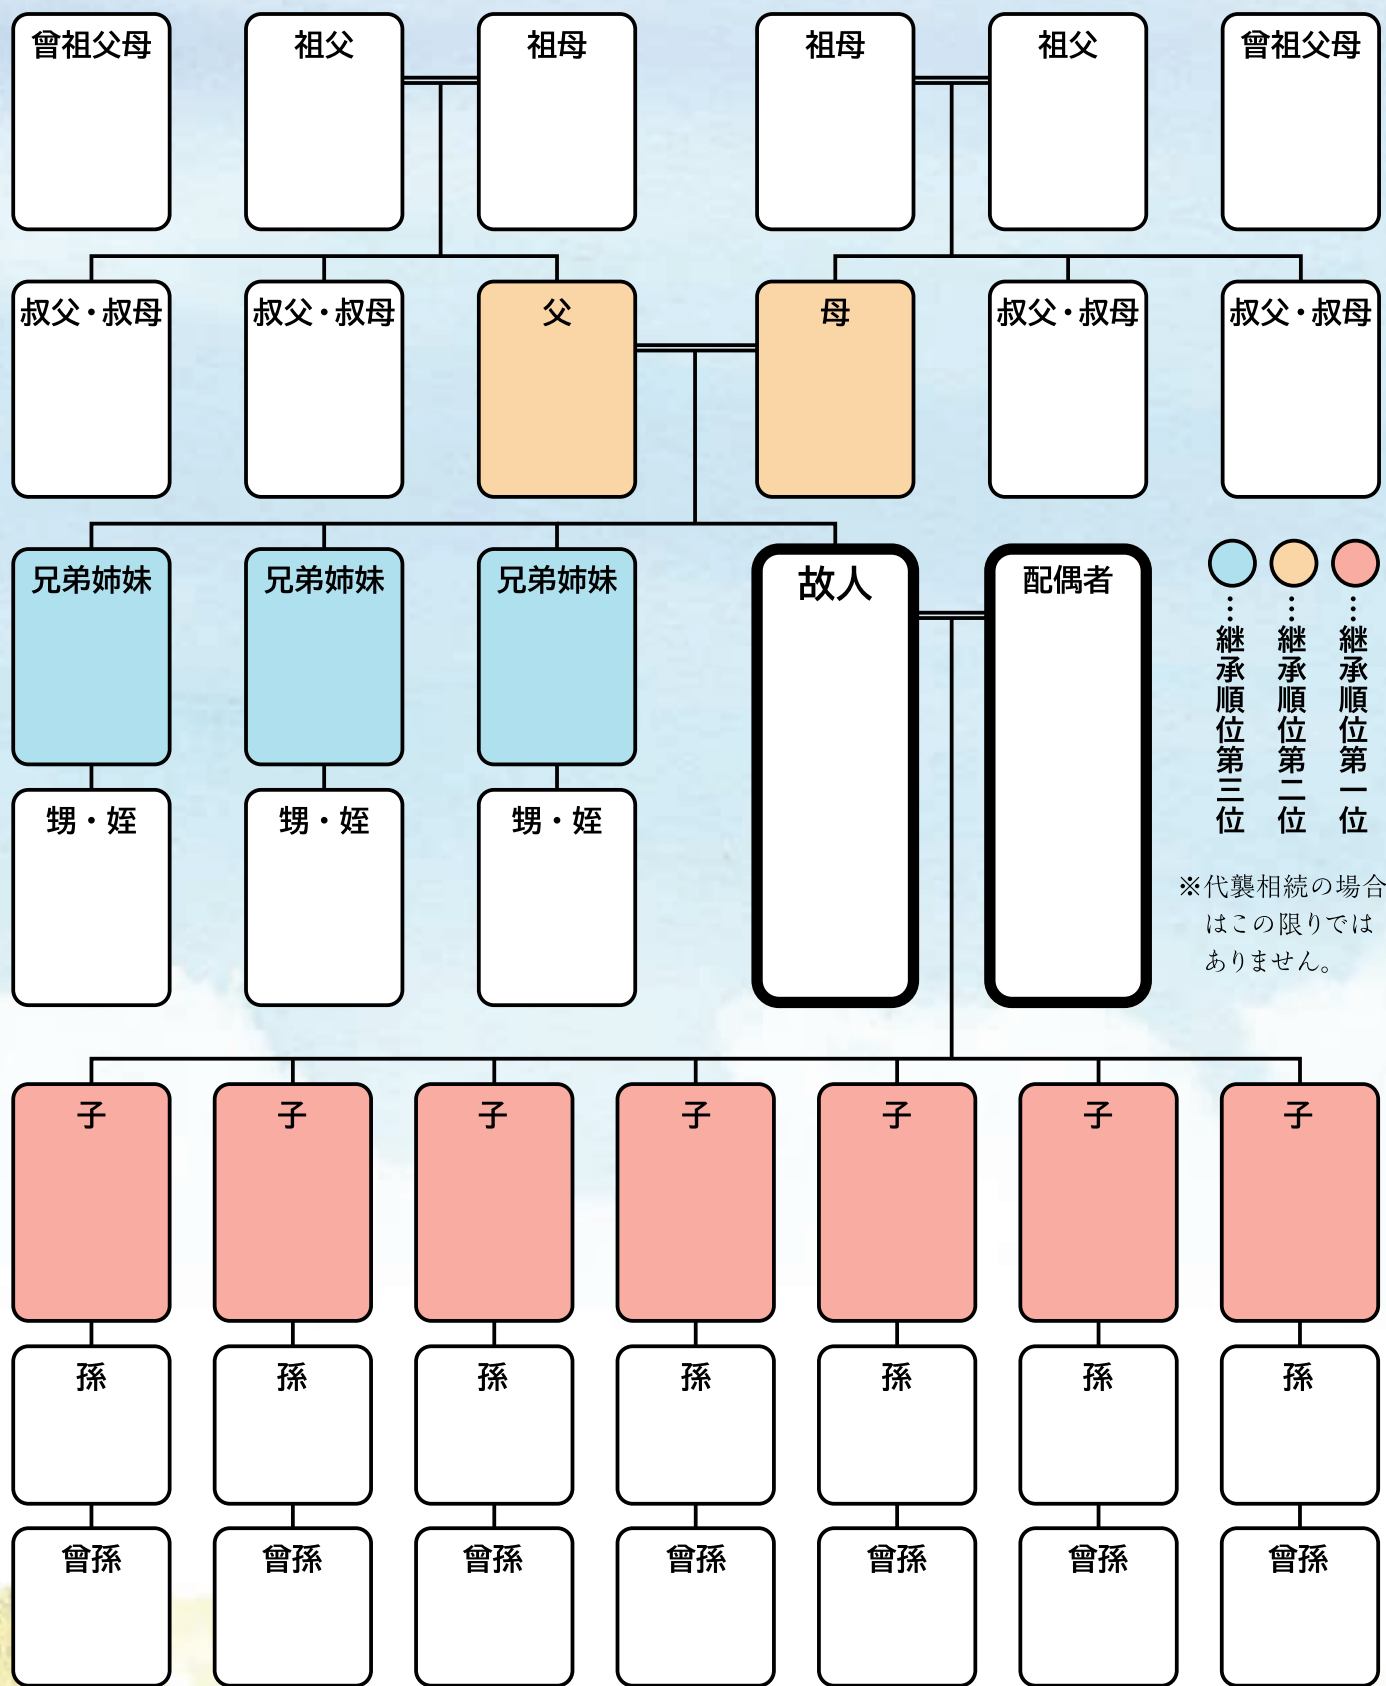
曾祖父母 祖父 祖母 祖母 祖父 曾祖父母

叔父・叔母 叔父・叔母 父 母 叔父・叔母 叔父・叔母

兄弟姉妹 兄弟姉妹 兄弟姉妹 故人 配偶者

…継承順位第三位
…継承順位第二位
…継承順位第一位

※代襲相続の場合はこの限りではありません。

甥・姪 甥・姪 甥・姪

子 子 子 子 子 子 子

孫 孫 孫 孫 孫 孫 孫

曾孫 曾孫 曾孫 曾孫 曾孫 曾孫 曾孫